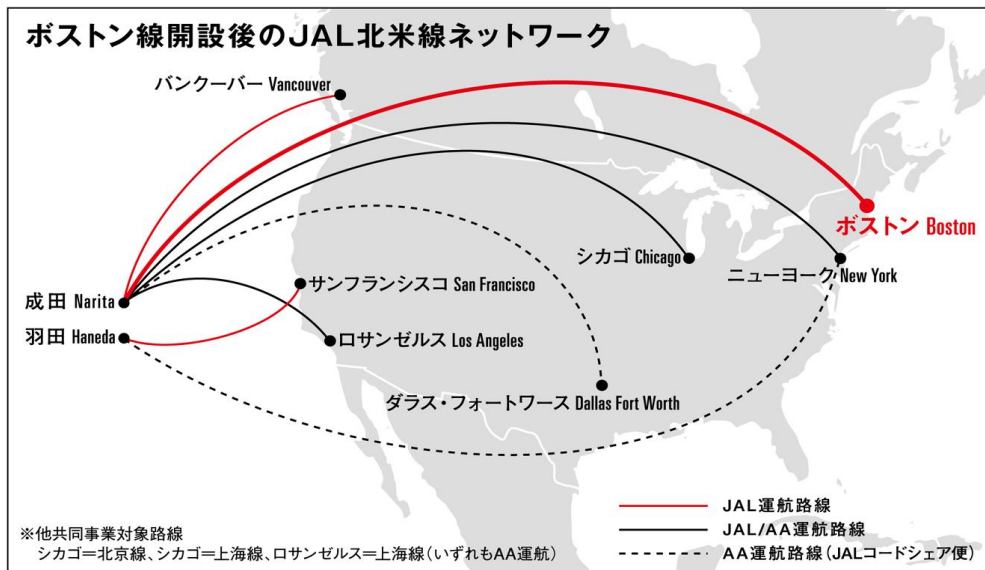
ボストン線開設後のJAL北米線ネットワーク

バンクーバー Vancouver

ボストン Boston

シカゴ Chicago

ニューヨーク New York

成田 Narita

サンフランシスコ San Francisco

羽田 Haneda

ロサンゼルス Los Angeles

ダラス・フォートワース Dallas Fort Worth

JAL運航路線
JAL/AA運航路線
AA運航路線（JALコードシェア便）

※他共同事業対象路線
シカゴ＝北京線、シカゴ＝上海線、ロサンゼルス＝上海線（いずれもAA運航）